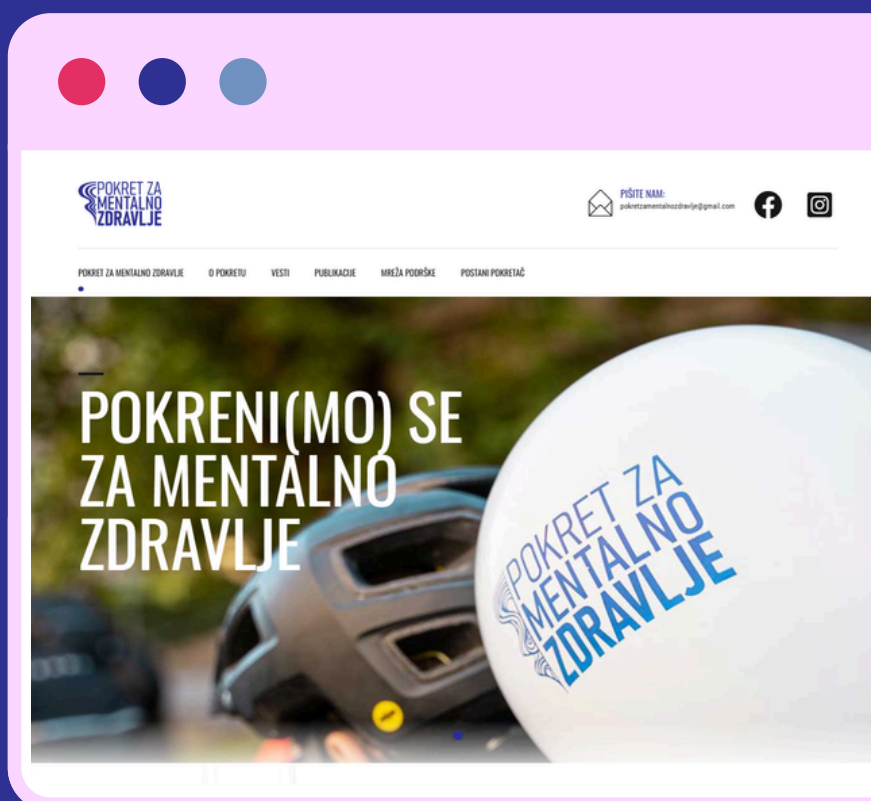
POKRET ZA MENTALNO ZDRAVLJE

PIŠITE NAM:
pokretzamentalnozdravlje@gmail.com

POKRET ZA MENTALNO ZDRAVLJE O POKRETU VESTI PUBLIKACIJE MREŽA PODRŠKE POSTANI POKRETAČ

POKRENI(MO) SE ZA MENTALNO ZDRAVLJE

POKRET ZA MENTALNO ZDRAVLJE